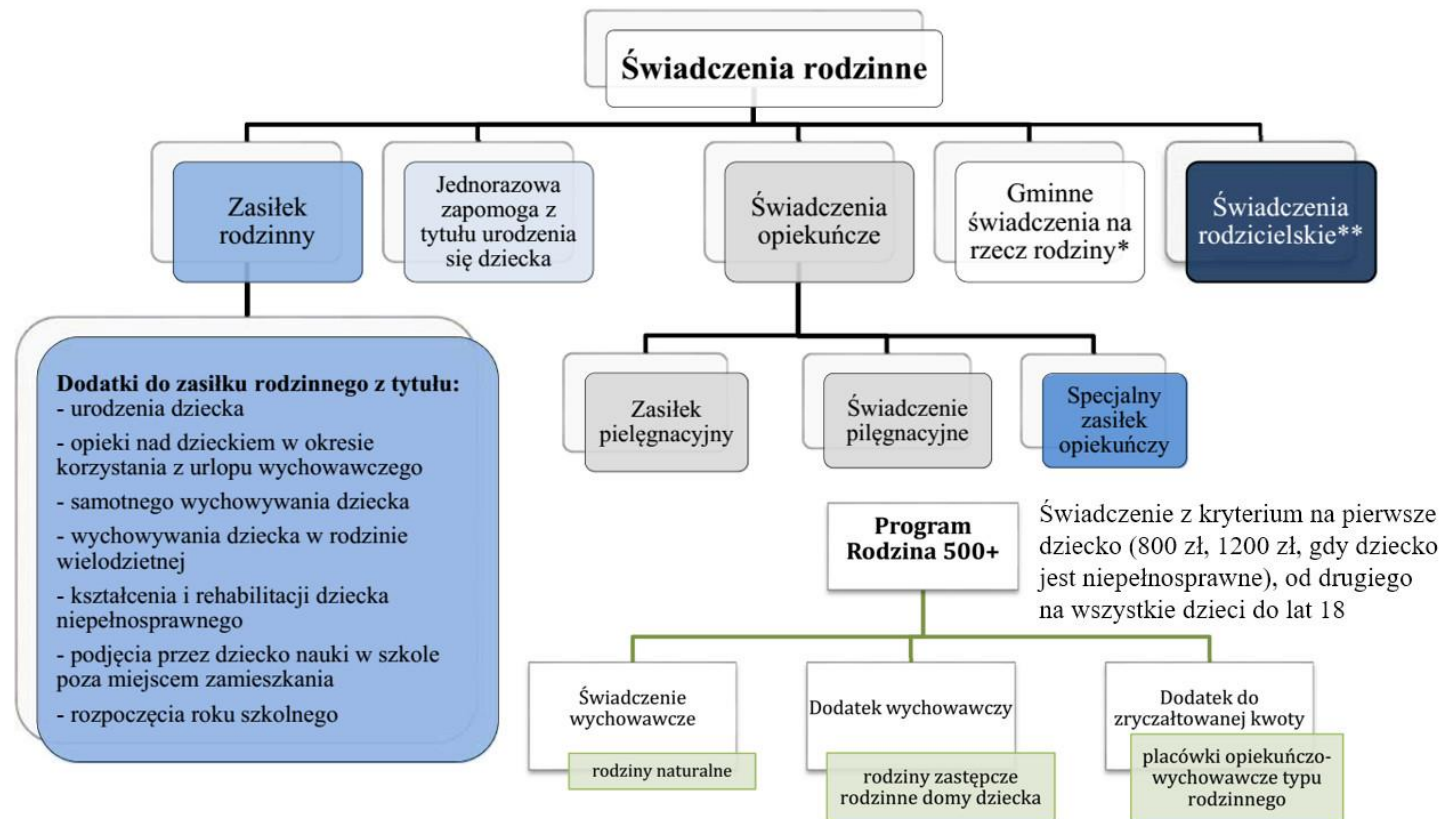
Świadczenia rodzinne

Zasiłek rodzinny

Jednorazowa zapomoga z tytułu urodzenia się dziecka

Świadczenia opiekuńcze

Gminne świadczenia na rzecz rodziny*

Świadczenia rodzicielskie**

Dodatki do zasiłku rodzinnego z tytułu:
- urodzenia dziecka
- opieki nad dzieckiem w okresie korzystania z urlopu wychowawczego
- samotnego wychowywania dziecka
- wychowywania dziecka w rodzinie wielodzietnej
- kształcenia i rehabilitacji dziecka niepełnosprawnego
- podjęcia przez dziecko nauki w szkole poza miejscem zamieszkania
- rozpoczęcia roku szkolnego

Zasiłek pielęgnacyjny

Świadczenie pilęgnacyjne

Specjalny zasiłek opiekuńczy

Program Rodzina 500+

Świadczenie z kryterium na pierwsze dziecko (800 zł, 1200 zł, gdy dziecko jest niepełnosprawne), od drugiego na wszystkie dzieci do lat 18

Świadczenie wychowawcze

rodziny naturalne

Dodatek wychowawczy

rodziny zastępcze rodzinne domy dziecka

Dodatek do zryczałtowanej kwoty

placówki opiekuńczo-wychowawcze typu rodzinnego